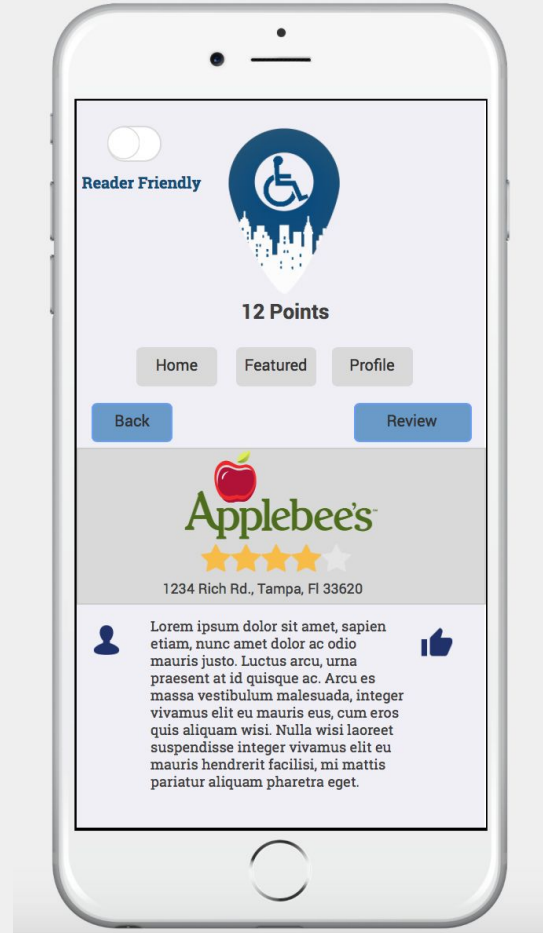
Reader Friendly

12 Points

Home

Featured

Profile

Back

Review

Applebee's

1234 Rich Rd., Tampa, Fl 33620

Lorem ipsum dolor sit amet, sapien etiam, nunc amet dolor ac odio mauris justo. Luctus arcu, urna praesent at id quisque ac. Arcu es massa vestibulum malesuada, integer vivamus elit eu mauris eus, cum eros quis aliquam wisi. Nulla wisi laoreet suspendisse integer vivamus elit eu mauris hendrerit facilisi, mi mattis pariatur aliquam pharetra eget.